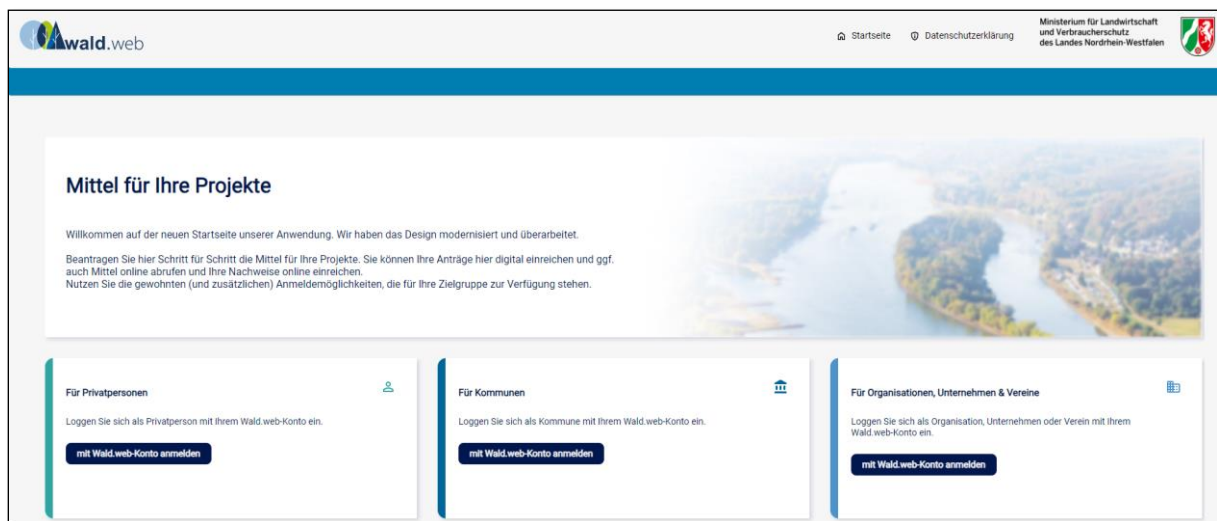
wald.web

Startseite Datenschutzerklärung

Ministerium für Landwirtschaft und Verbraucherschutz des Landes Nordrhein-Westfalen

Mittel für Ihre Projekte

Willkommen auf der neuen Startseite unserer Anwendung. Wir haben das Design modernisiert und überarbeitet.

Beantragen Sie hier Schritt für Schritt die Mittel für Ihre Projekte. Sie können Ihre Anträge hier digital einreichen und ggf. auch Mittel online abrufen und Ihre Nachweise online einreichen.
Nutzen Sie die gewohnten (und zusätzlichen) Anmeldemöglichkeiten, die für Ihre Zielgruppe zur Verfügung stehen.

Für Privatpersonen

Loggen Sie sich als Privatperson mit Ihrem Wald.web-Konto ein.

mit Wald.web-Konto anmelden

Für Kommunen

Loggen Sie sich als Kommune mit Ihrem Wald.web-Konto ein.

mit Wald.web-Konto anmelden

Für Organisationen, Unternehmen & Vereine

Loggen Sie sich als Organisation, Unternehmen oder Verein mit Ihrem Wald.web-Konto ein.

mit Wald.web-Konto anmelden